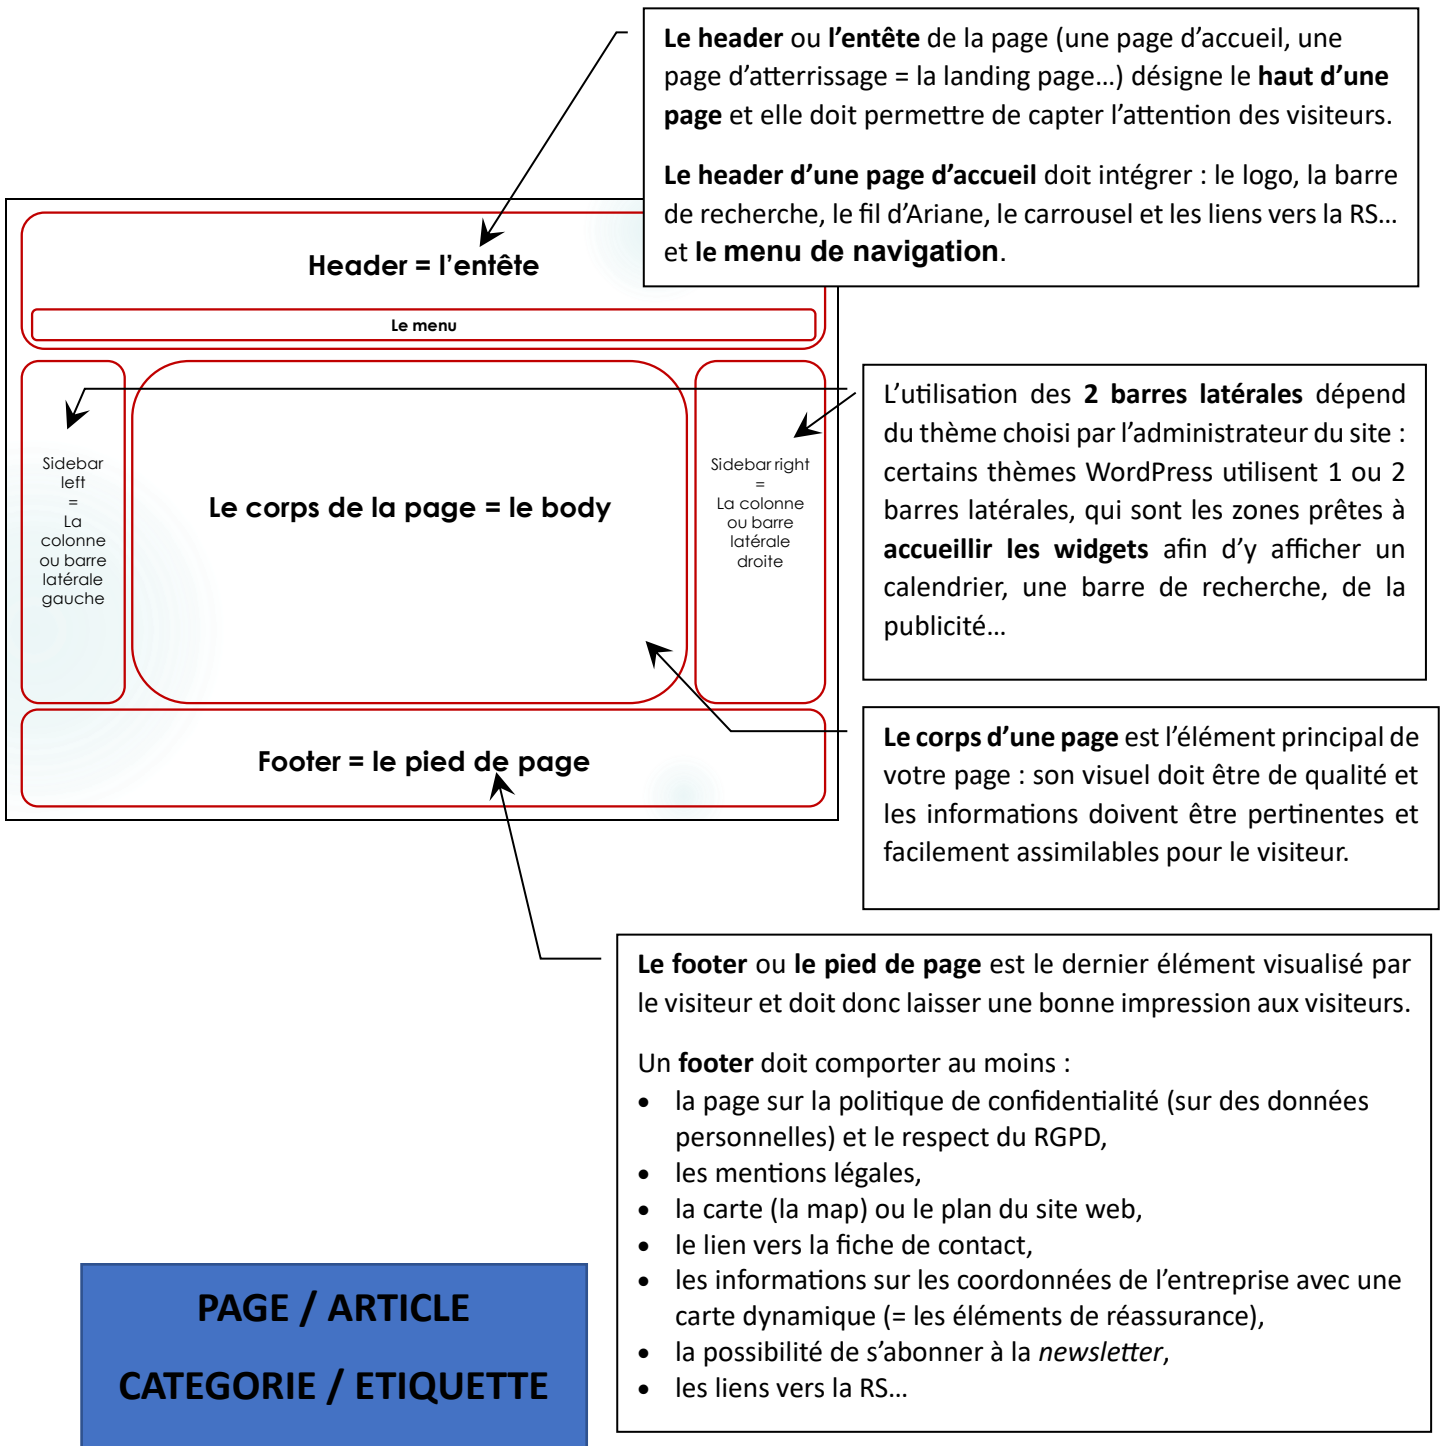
**Le header** ou **l'entête** de la page (une page d'accueil, une page d'atterrissage = la landing page…) désigne le **haut d'une page** et elle doit permettre de capter l'attention des visiteurs.

**Le header d'une page d'accueil** doit intégrer : le logo, la barre de recherche, le fil d'Ariane, le carrousel et les liens vers la RS… et **le menu de navigation**.

Header = l'entête

Le menu

Sidebar left = La colonne ou barre latérale gauche

Le corps de la page = le body

Sidebar right = La colonne ou barre latérale droite

Footer = le pied de page

L'utilisation des **2 barres latérales** dépend du thème choisi par l'administrateur du site : certains thèmes WordPress utilisent 1 ou 2 barres latérales, qui sont les zones prêtes à **accueillir les widgets** afin d'y afficher un calendrier, une barre de recherche, de la publicité…

**Le corps d'une page** est l'élément principal de votre page : son visuel doit être de qualité et les informations doivent être pertinentes et facilement assimilables pour le visiteur.

**Le footer** ou **le pied de page** est le dernier élément visualisé par le visiteur et doit donc laisser une bonne impression aux visiteurs.

Un **footer** doit comporter au moins :
- la page sur la politique de confidentialité (sur des données personnelles) et le respect du RGPD,
- les mentions légales,
- la carte (la map) ou le plan du site web,
- le lien vers la fiche de contact,
- les informations sur les coordonnées de l'entreprise avec une carte dynamique (= les éléments de réassurance),
- la possibilité de s'abonner à la *newsletter*,
- les liens vers la RS…

PAGE / ARTICLE

CATEGORIE / ETIQUETTE